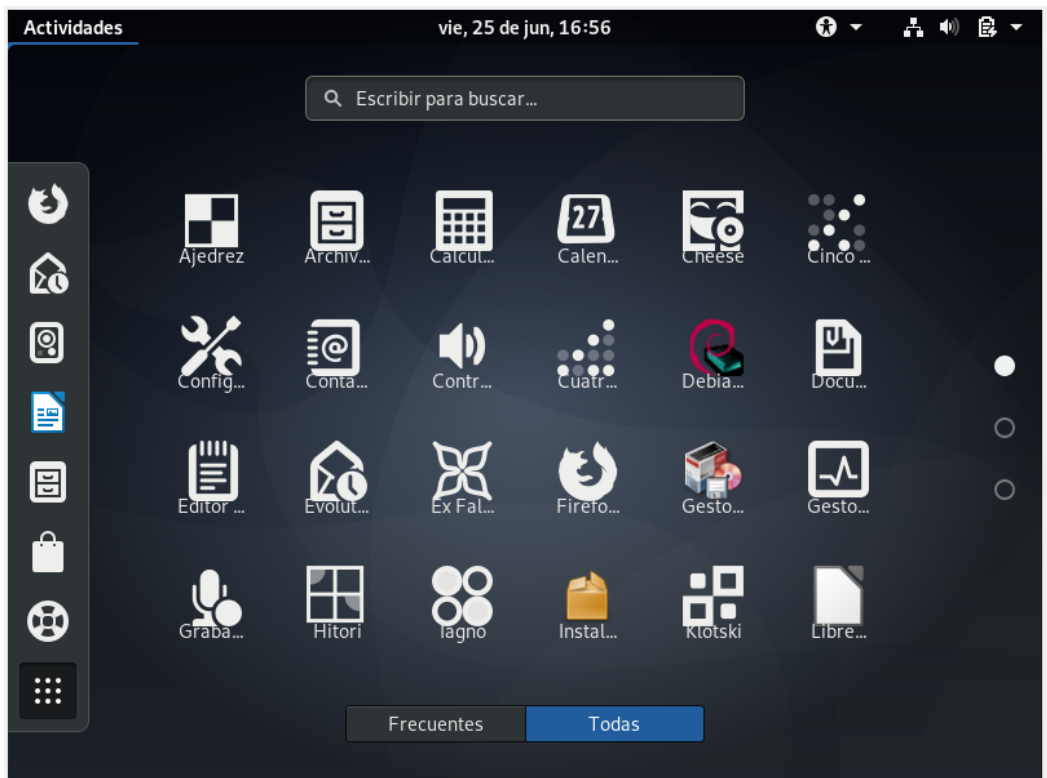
Actividades
vie, 25 de jun, 16:56

Escribir para buscar...

Ajedrez
Archiv...
Calcul...
27
Calen...
Cheese
Cinco ...

Config...
Conta...
Contr...
Cuatr...
Debia...
Docu...

Editor ...
Evolut...
Ex Fal...
Firefo...
Gesto...
Gesto...

Graba...
Hitori
Iagno
Instal...
Klotski
Libre...

Frecuentes
Todas